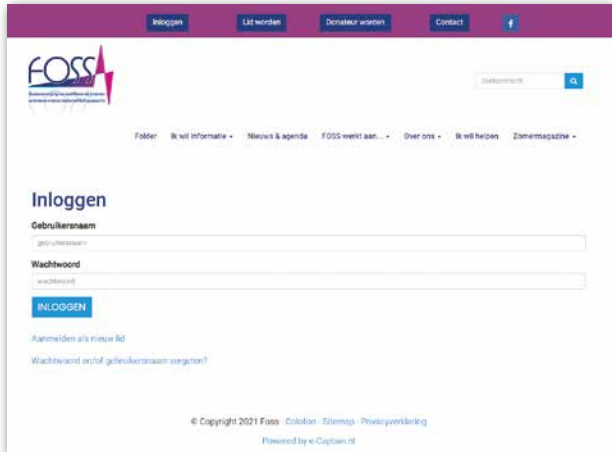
Inloggen Lid worden Donateur worden Contact f

FOSS

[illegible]

Zoekopdracht

Folder Ik wil informatie ▾ Nieuws & agenda FOSS werkt aan... ▾ Over ons ▾ Ik wil helpen Zomermagazine ▾

Inloggen

Gebruikersnaam

gebruikersnaam

Wachtwoord

wachtwoord

INLOGGEN

Aanmelden als nieuw lid

Wachtwoord en/of gebruikersnaam vergeten?

© Copyright 2021 Foss · Colofon · Sitemap · Privacyverklaring

Powered by e-Captain.nl